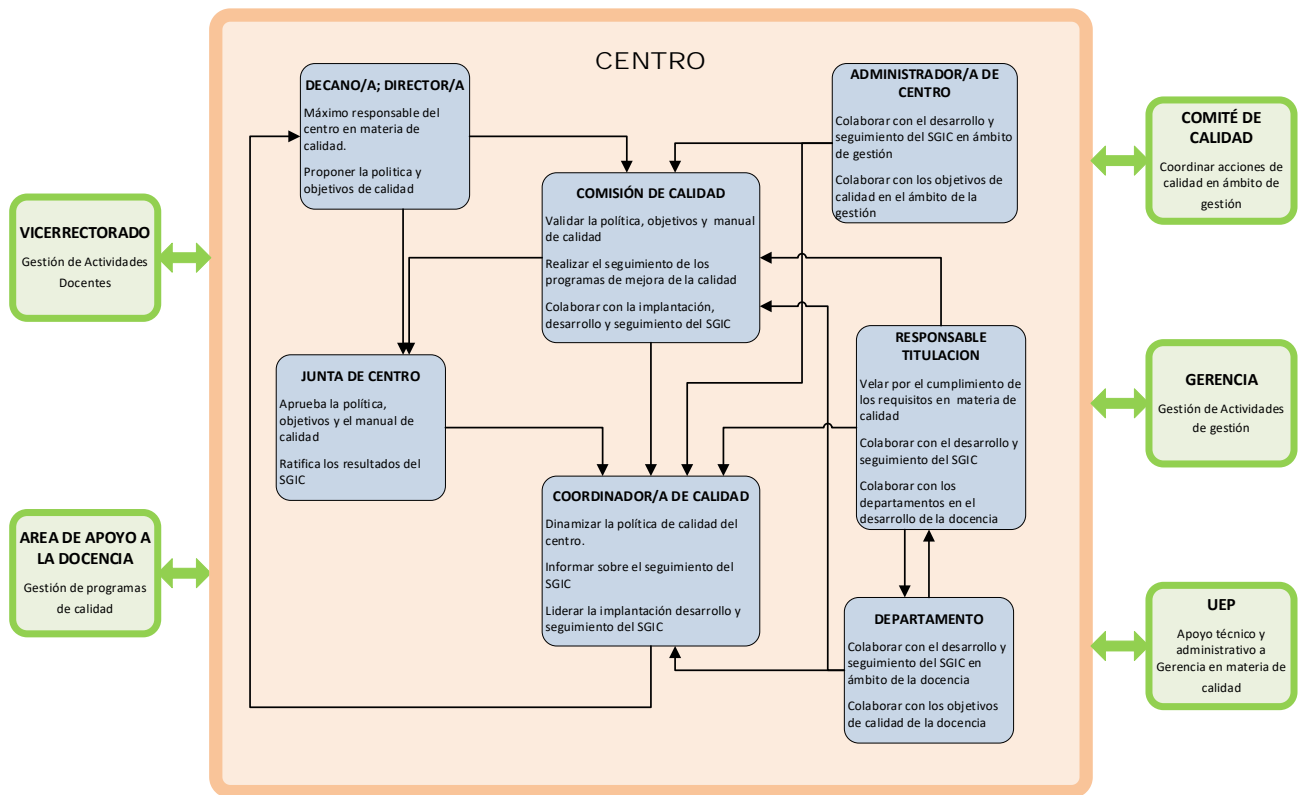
VICERRECTORADO

Gestión de Actividades Docentes

AREA DE APOYO A LA DOCENCIA

Gestión de programas de calidad

CENTRO

DECANO/A; DIRECTOR/A

Máximo responsable del centro en materia de calidad.

Proponer la política y objetivos de calidad

ADMINISTRADOR/A DE CENTRO

Colaborar con el desarrollo y seguimiento del SGIC en ámbito de gestión

Colaborar con los objetivos de calidad en el ámbito de la gestión

COMISIÓN DE CALIDAD

Validar la política, objetivos y manual de calidad

Realizar el seguimiento de los programas de mejora de la calidad

Colaborar con la implantación, desarrollo y seguimiento del SGIC

RESPONSABLE TITULACION

Velar por el cumplimiento de los requisitos en materia de calidad

Colaborar con el desarrollo y seguimiento del SGIC

Colaborar con los departamentos en el desarrollo de la docencia

JUNTA DE CENTRO

Aprueba la política, objetivos y el manual de calidad

Ratifica los resultados del SGIC

COORDINADOR/A DE CALIDAD

Dinamizar la política de calidad del centro.

Informar sobre el seguimiento del SGIC

Liderar la implantación desarrollo y seguimiento del SGIC

DEPARTAMENTO

Colaborar con el desarrollo y seguimiento del SGIC en ámbito de la docencia

Colaborar con los objetivos de calidad de la docencia

COMITÉ DE CALIDAD

Coordinar acciones de calidad en ámbito de gestión

GERENCIA

Gestión de Actividades de gestión

UEP

Apoyo técnico y administrativo a Gerencia en materia de calidad